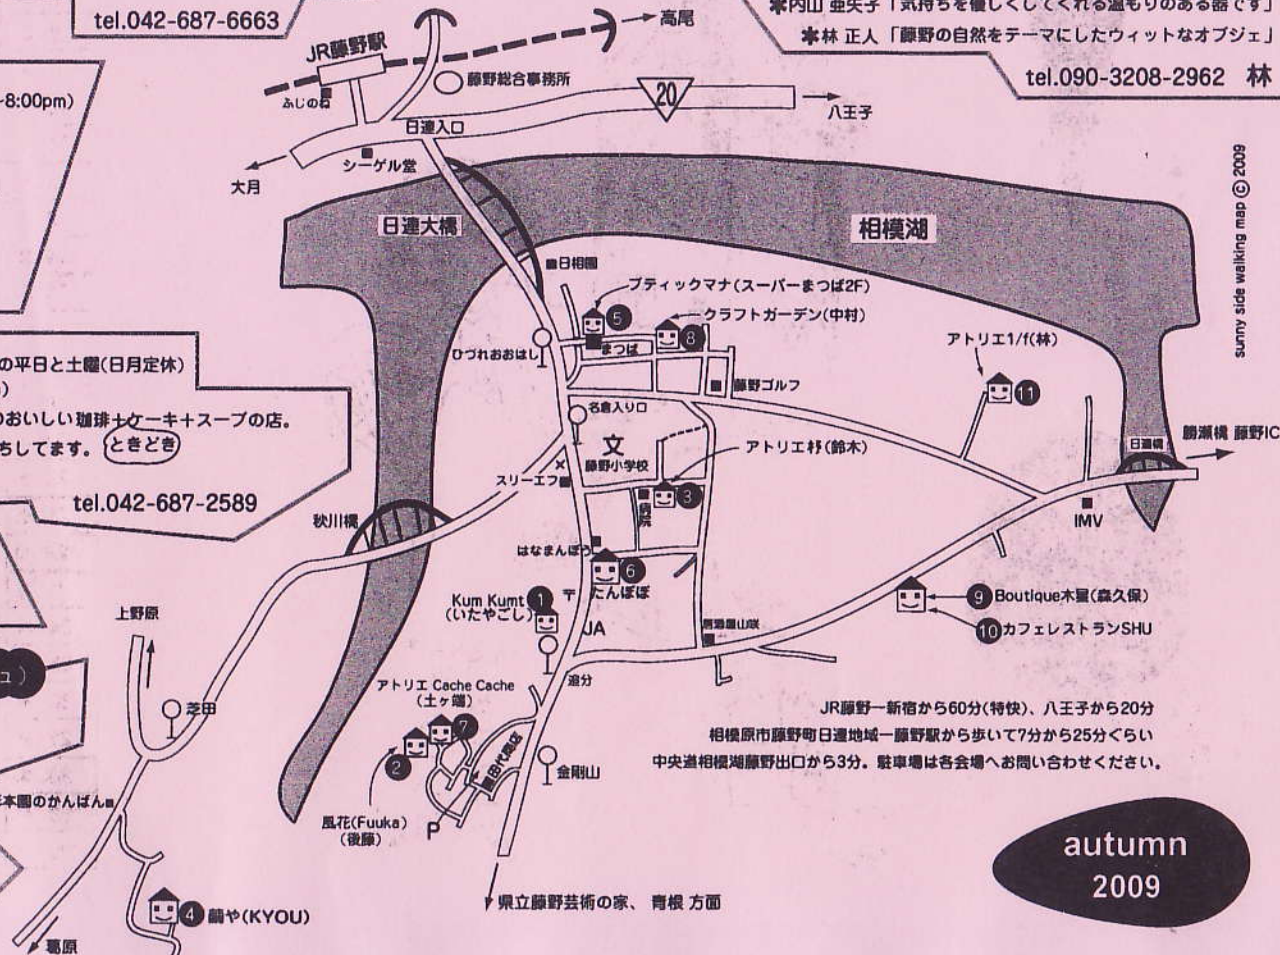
tel.042-687-6663

＊内山 亜矢子「気持ちを優しくしてくれる温もりのある器です」
＊林 正人「藤野の自然をテーマにしたウィットなオブジェ」
tel.090-3208-2962 林

-8:00pm)

JR藤野駅
高尾
藤野総合事務所
20
八王子
ふじの石
日連入口
シーゲル堂
大月
日連大橋
相模湖
sunny side walking map © 2009
日相園
ブティックマナ（スーパーまつば2F）
5
クラフトガーデン（中村）
8
まつば
ひづれおおはし
藤野ゴルフ
アトリエ1/f（林）
11
の平日と土曜（日月定休）
)
のおいしい珈琲＋ケーキ＋スープの店。
ちしてます。ときどき
名倉入り口
文
藤野小学校
アトリエ杉（鈴木）
3
日連橋
勝瀬橋 藤野IC
tel.042-687-2589
スリーエフ
IMV
秋川橋
はなまんぼう
6
たんぽぽ
上野原
Kum Kumt
（いたやごし）
1
JA
9 Boutique木童（森久保）
10 カフェレストランSHU
ュ）
芝田
アトリエ Cache Cache
（土ヶ端）
7
追分
JR藤野ー新宿から60分（特快）、八王子から20分
相模原市藤野町日連地域ー藤野駅から歩いて7分から25分ぐらい
中央道相模湖藤野出口から3分。駐車場は各会場へお問い合わせください。
2
金剛山
本園のかんばん
風花（Fuuka）
（後藤）
P
autumn
2009
4 鏡や（KYOU）
県立藤野芸術の家、青根 方面
葛原